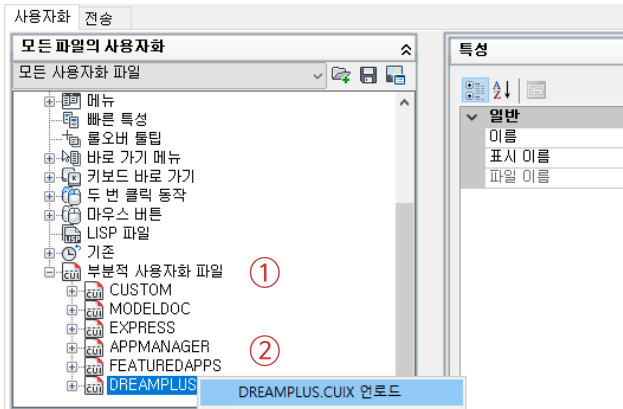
사용자화 전송

모든 파일의 사용자화

모든 사용자화 파일

메뉴
빠른 특성
롤오버 툴팁
바로 가기 메뉴
키보드 바로 가기
두 번 클릭 동작
마우스 버튼
LISP 파일
기존
부분적 사용자화 파일 ①
CUSTOM
MODELDOC
EXPRESS
APPMANAGER ②
FEATUREDAPPS
DREAMPLUS

DREAMPLUS.CUIX 언로드

특성

일반
이름
표시 이름
파일 이름